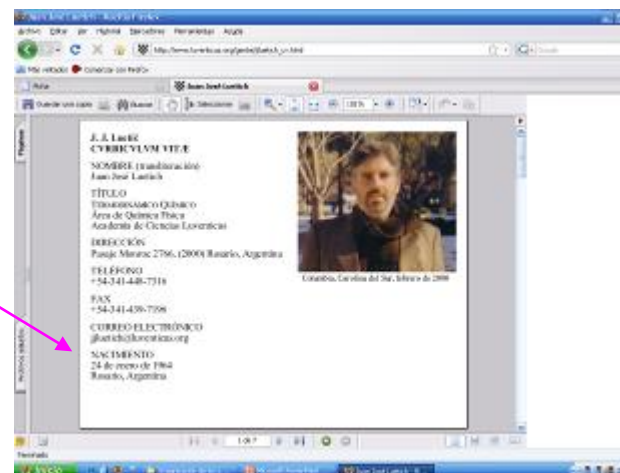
J. J. Lurtich
CVRRICVLVM VITÆ

NOMBRE (transliteración)
Juan José Lurtich

TÍTULO
Termodinámico Químico
Área de Química Física
Academia de Ciencias Lorentinas

DIRECCIÓN
Pasaje Moreno 2766, (2000) Rosario, Argentina

TELÉFONO
+54-341-440-7316

FAX
+54-341-439-7396

CORREO ELECTRÓNICO
jlurtich@lorentinas.org

NACIMIENTO
24 de enero de 1964
Rosario, Argentina

Columbia, Carolina del Sur, febrero de 2006

Archivo Editar Ver Historial Marcadores Herramientas Ayuda

Más visitados Comenzar con Firefox

Juan José Lurtich

Guardar una copia Buscar Seleccionar

Páginas

Terminado

Inicio